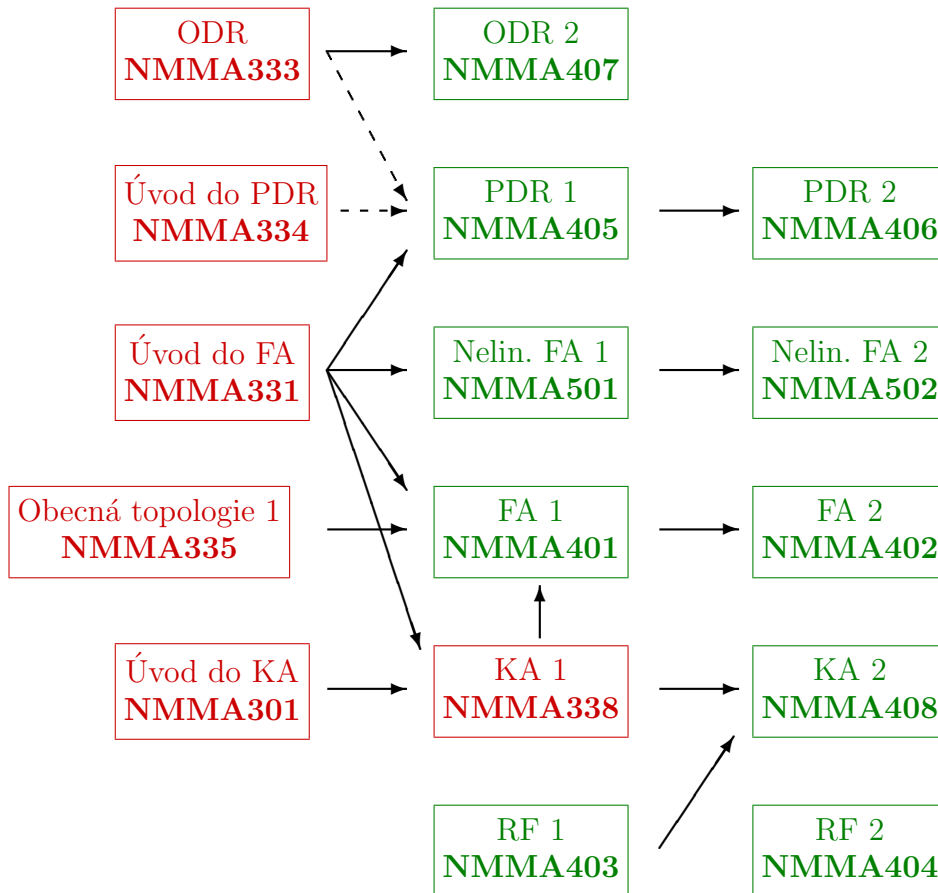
ODR
**NMMA333**

ODR 2
**NMMA407**

Úvod do PDR
**NMMA334**

PDR 1
**NMMA405**

PDR 2
**NMMA406**

Úvod do FA
**NMMA331**

Nelin. FA 1
**NMMA501**

Nelin. FA 2
**NMMA502**

Obecná topologie 1
**NMMA335**

FA 1
**NMMA401**

FA 2
**NMMA402**

Úvod do KA
**NMMA301**

KA 1
**NMMA338**

KA 2
**NMMA408**

RF 1
**NMMA403**

RF 2
**NMMA404**